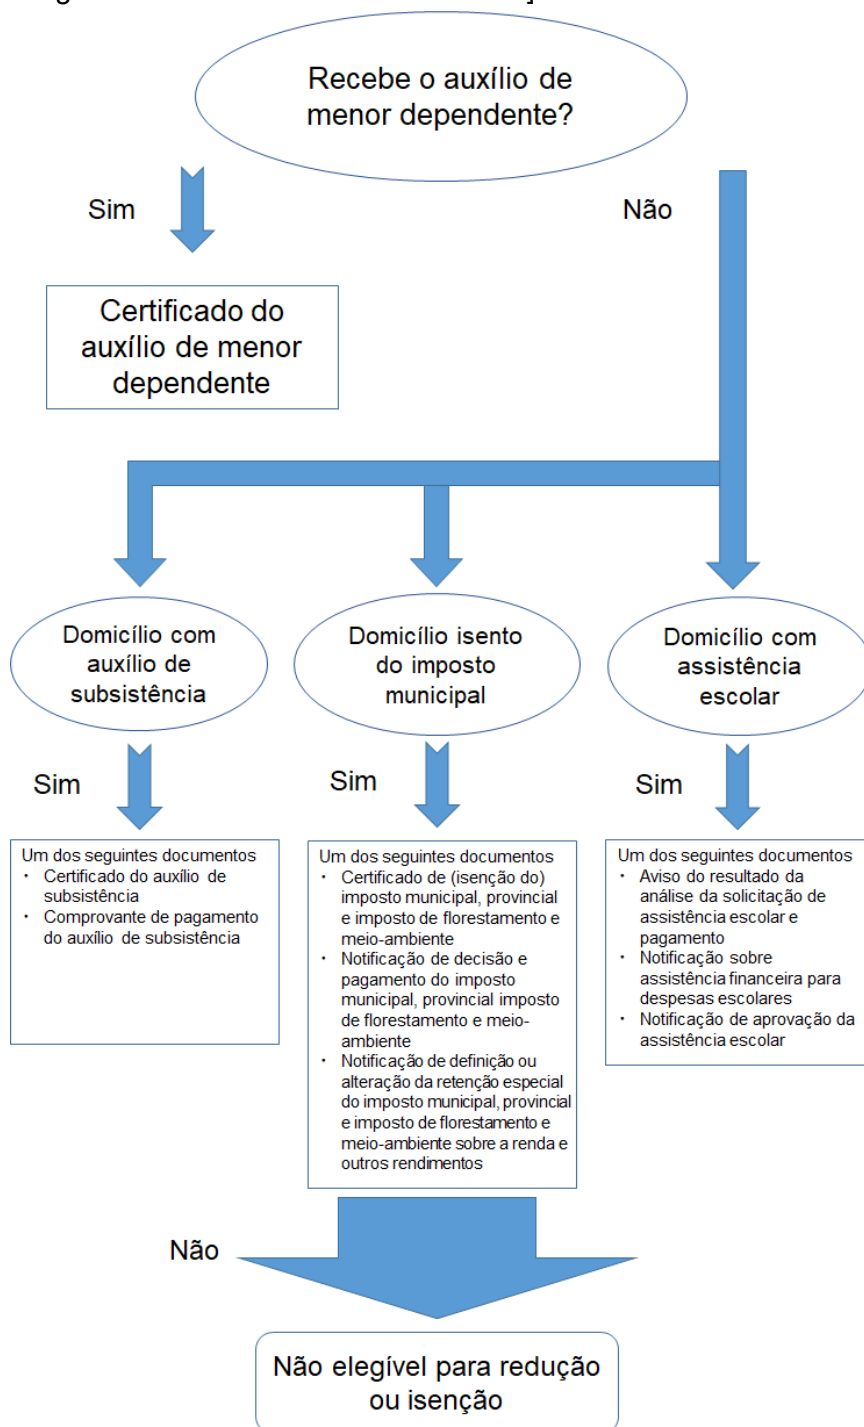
Recebe o auxílio de menor dependente?

Sim

Não

Certificado do auxílio de menor dependente

Domicílio com auxílio de subsistência

Domicílio isento do imposto municipal

Domicílio com assistência escolar

Sim

Sim

Sim

Um dos seguintes documentos
- Certificado do auxílio de subsistência
- Comprovante de pagamento do auxílio de subsistência

Um dos seguintes documentos
- Certificado de (isenção do) imposto municipal, provincial e imposto de florestamento e meio-ambiente
- Notificação de decisão e pagamento do imposto municipal, provincial imposto de florestamento e meio-ambiente
- Notificação de definição ou alteração da retenção especial do imposto municipal, provincial e imposto de florestamento e meio-ambiente sobre a renda e outros rendimentos

Um dos seguintes documentos
- Aviso do resultado da análise da solicitação de assistência escolar e pagamento
- Notificação sobre assistência financeira para despesas escolares
- Notificação de aprovação da assistência escolar

Não

Não elegível para redução ou isenção